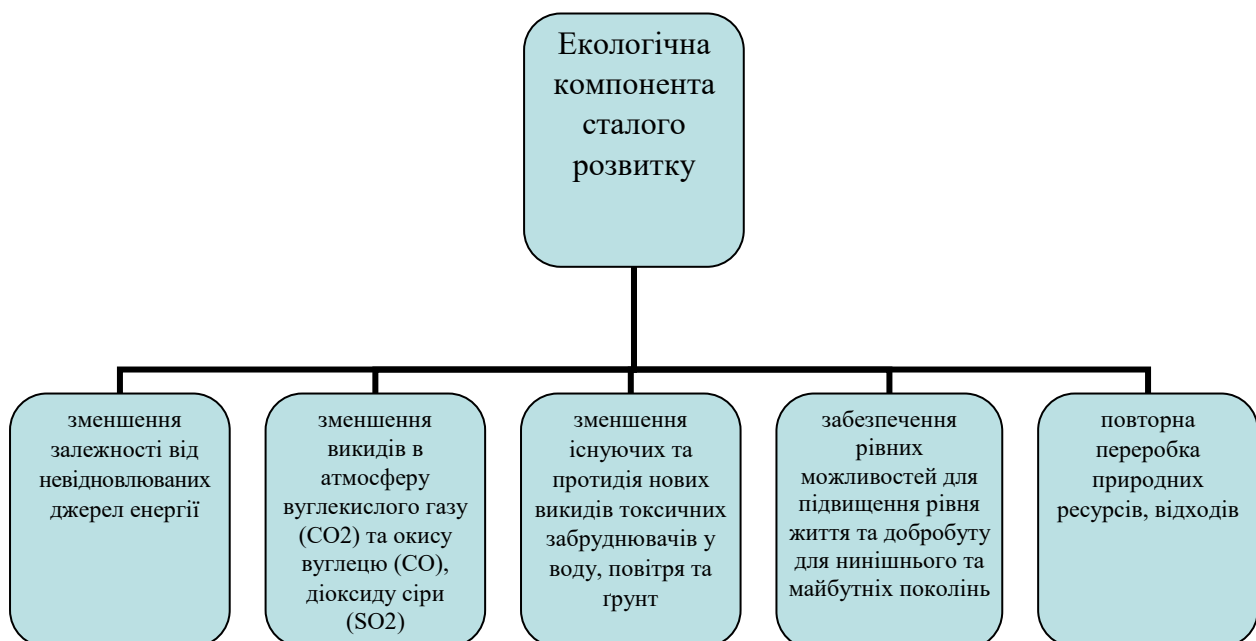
Екологічна компонента сталого розвитку

зменшення залежності від невідновлюваних джерел енергії

зменшення викидів в атмосферу вуглекислого газу (CO2) та окису вуглецю (CO), діоксиду сірі (SO2)

зменшення існуючих та протидія нових викидів токсичних забруднювачів у воду, повітря та ґрунт

забезпечення рівних можливостей для підвищення рівня життя та добробуту для нинішнього та майбутніх поколінь

повторна переробка природних ресурсів, відходів